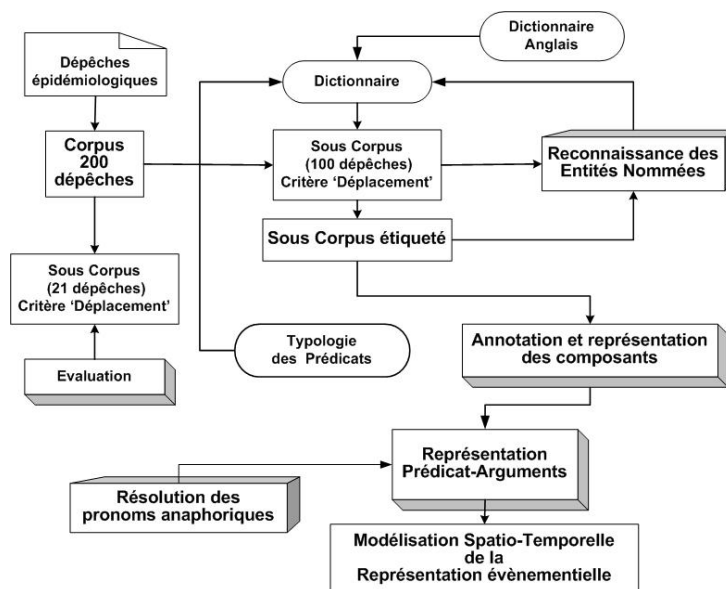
Dépêches épidémiologiques

Corpus 200 dépêches

Sous Corpus (21 dépêches) Critère 'Déplacement'

Evaluation

Dictionnaire Anglais

Dictionnaire

Sous Corpus (100 dépêches) Critère 'Déplacement'

Reconnaissance des Entités Nommées

Sous Corpus étiqueté

Typologie des Prédicats

Annotation et représentation des composants

Représentation Prédicat-Arguments

Résolution des pronoms anaphoriques

Modélisation Spatio-Temporelle de la Représentation évènementielle